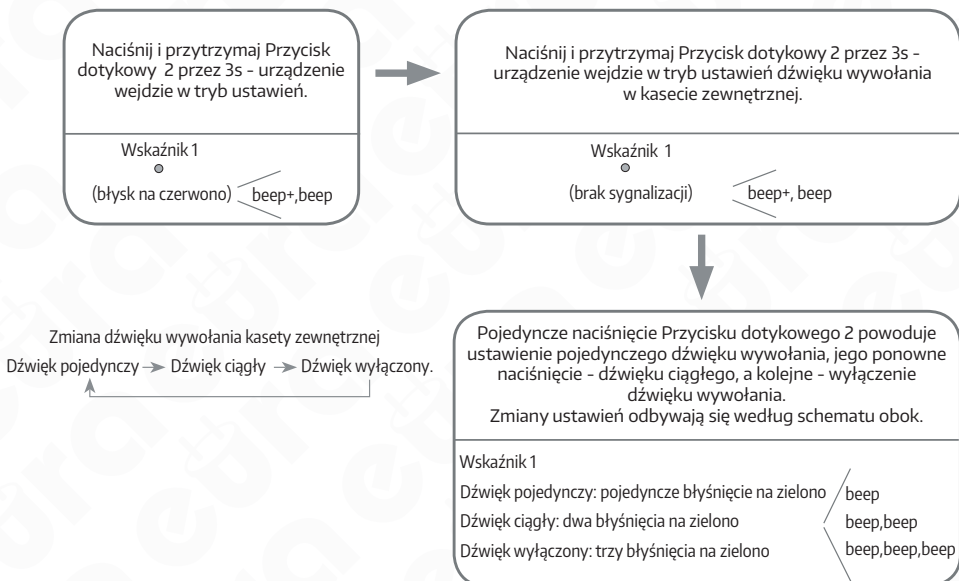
Naciśnij i przytrzymaj Przycisk dotykowy 2 przez 3s - urządzenie wejdzie w tryb ustawień.

Wskaźnik 1

(błysk na czerwono) beep+,beep

Naciśnij i przytrzymaj Przycisk dotykowy 2 przez 3s - urządzenie wejdzie w tryb ustawień dźwięku wywołania w kasecie zewnętrznej.

Wskaźnik 1

(brak sygnalizacji) beep+, beep

Zmiana dźwięku wywołania kasety zewnętrznej

Dźwięk pojedynczy → Dźwięk ciągły → Dźwięk wyłączony.

Pojedyncze naciśnięcie Przycisku dotykowego 2 powoduje ustawienie pojedynczego dźwięku wywołania, jego ponowne naciśnięcie - dźwięku ciągłego, a kolejne - wyłączenie dźwięku wywołania.
Zmiany ustawień odbywają się według schematu obok.

Wskaźnik 1

Dźwięk pojedynczy: pojedyncze błyśnięcie na zielono beep

Dźwięk ciągły: dwa błyśnięcia na zielono beep,beep

Dźwięk wyłączony: trzy błyśnięcia na zielono beep,beep,beep